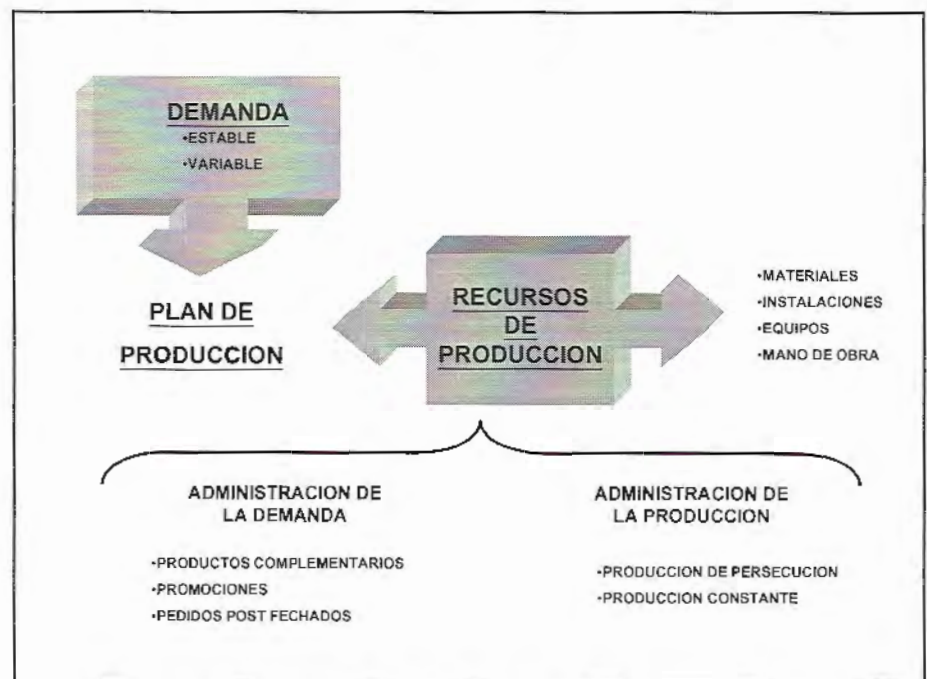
DEMANDA
•ESTABLE
•VARIABLE

PLAN DE PRODUCCION

RECURSOS DE PRODUCCION

•MATERIALES
•INSTALACIONES
•EQUIPOS
•MANO DE OBRA

ADMINISTRACION DE LA DEMANDA

•PRODUCTOS COMPLEMENTARIOS
•PROMOCIONES
•PEDIDOS POST FECHADOS

ADMINISTRACION DE LA PRODUCCION

•PRODUCCION DE PERSECUCION
•PRODUCCION CONSTANTE